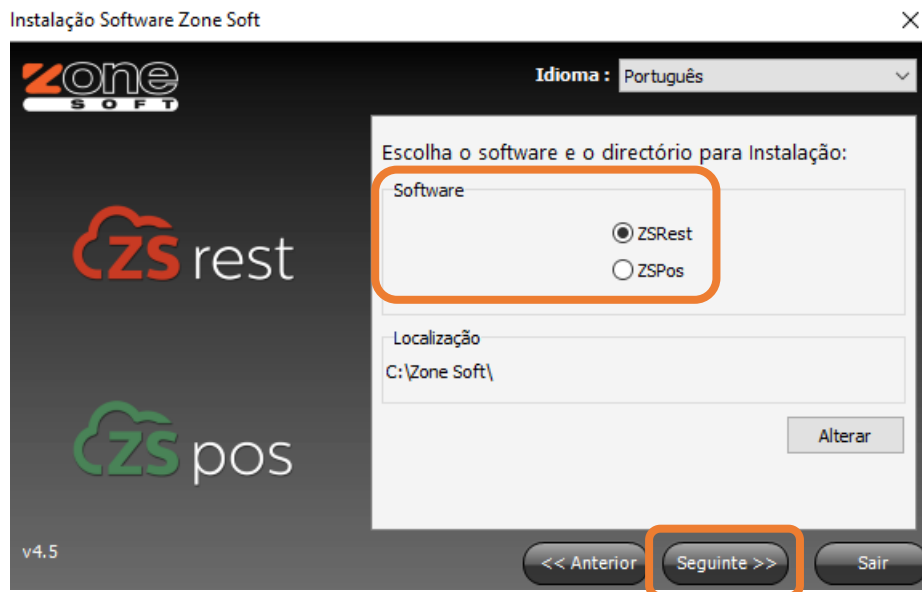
Instalação Software Zone Soft

zone SOFT

Idioma : Português

Escolha o software e o directório para Instalação:

Software

ZSRest

ZSPos

zs rest

Localização

C:\Zone Soft\

zs pos

Alterar

v4.5

<< Anterior

Seguinte >>

Sair